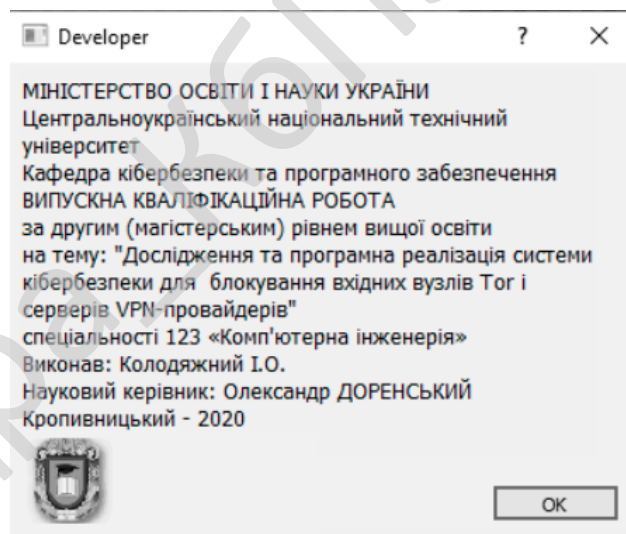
Developer

?

×

МІНІСТЕРСТВО ОСВІТИ І НАУКИ УКРАЇНИ
Центральноукраїнський національний технічний університет
Кафедра кібербезпеки та програмного забезпечення
ВИПУСКНА КВАЛІФІКАЦІЙНА РОБОТА
за другим (магістерським) рівнем вищої освіти
на тему: "Дослідження та програмна реалізація системи кібербезпеки для блокування вхідних вузлів Tor і серверів VPN-провайдерів"
спеціальності 123 «Комп'ютерна інженерія»
Виконав: Колодяжний І.О.
Науковий керівник: Олександр ДОРЕНСЬКИЙ
Кропивницький - 2020

OK